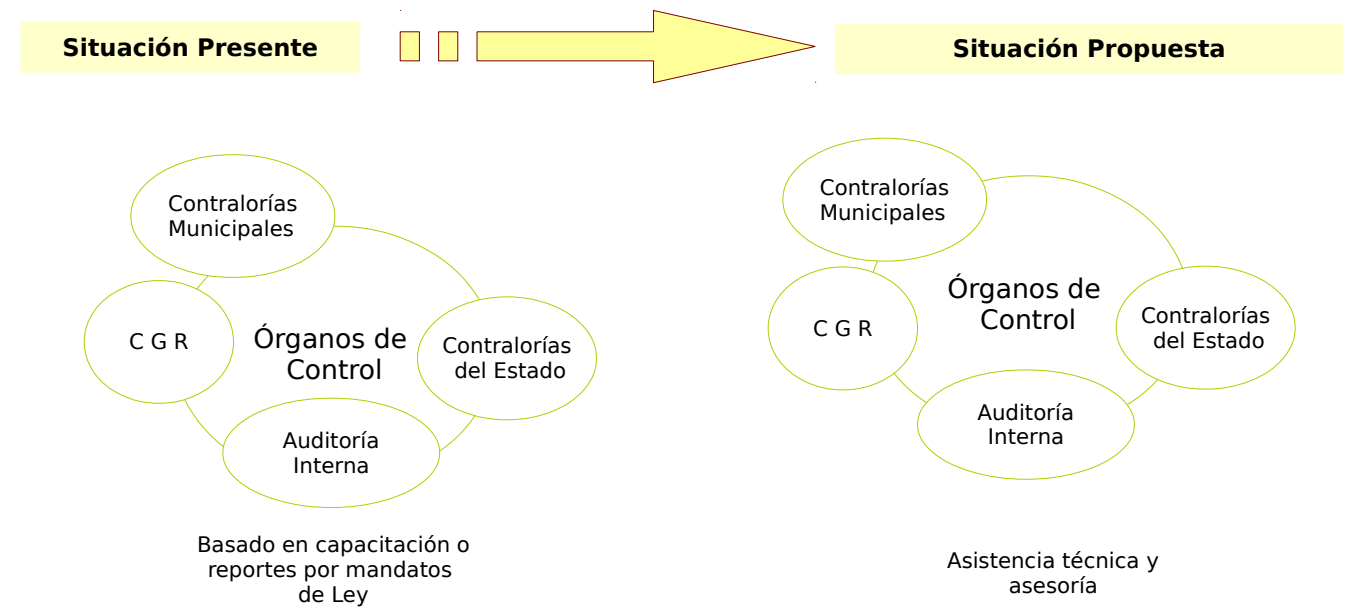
Situación Presente

Situación Propuesta

Contralorías Municipales

C G R

Órganos de Control

Contralorías del Estado

Auditoría Interna

Basado en capacitación o reportes por mandatos de Ley

Contralorías Municipales

Órganos de Control

C G R

Contralorías del Estado

Auditoría Interna

Asistencia técnica y asesoría